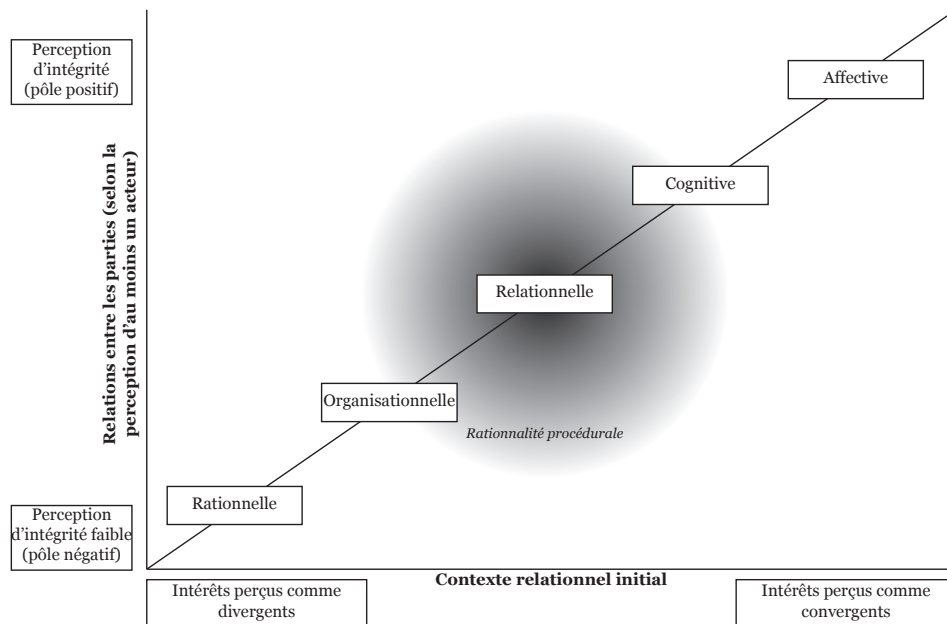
Perception d'intégrité (pôle positif)

Relations entre les parties (selon la perception d'au moins un acteur)

Perception d'intégrité faible (pôle négatif)

Affective

Cognitive

Relationnelle

Organisationnelle

Rationalité procédurale

Rationnelle

Contexte relationnel initial

Intérêts perçus comme divergents

Intérêts perçus comme convergents